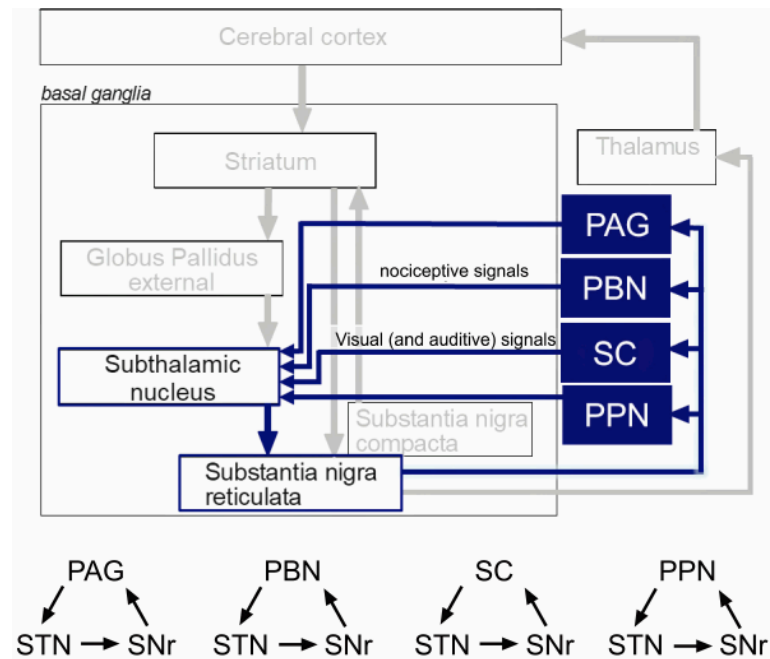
Cerebral cortex

basal ganglia

Striatum

Thalamus

Globus Pallidus external

PAG

nociceptive signals

PBN

Visual (and auditive) signals

SC

Subthalamic nucleus

PPN

Substantia nigra compacta

Substantia nigra reticulata

PAG
STN → SNr

PBN
STN → SNr

SC
STN → SNr

PPN
STN → SNr